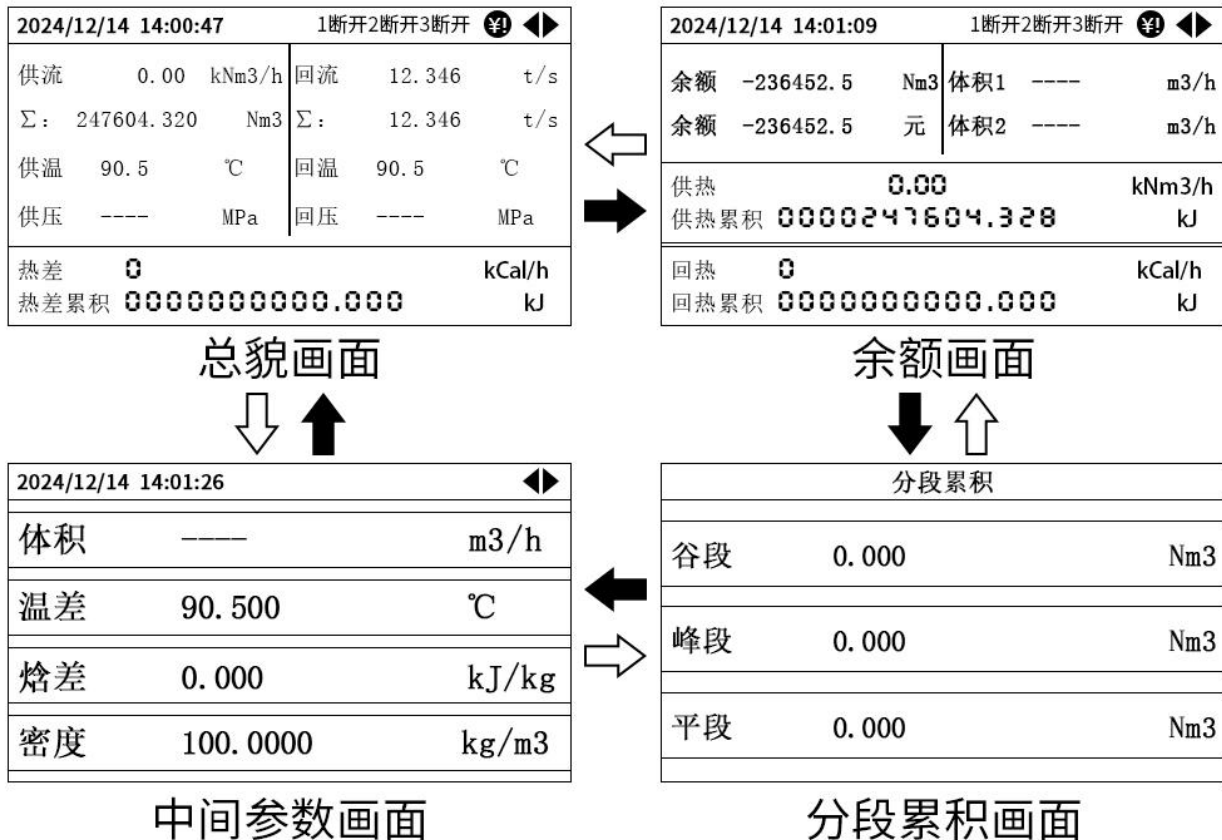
2024/12/14 14:00:47 1断开2断开3断开 ¥!

| 供流 | 0.00 | kNm3/h | 回流 | 12.346 | t/s |
|---|---|---|---|---|---|
| Σ： | 247604.320 | Nm3 | Σ： | 12.346 | t/s |
| 供温 | 90.5 | ℃ | 回温 | 90.5 | ℃ |
| 供压 | ---- | MPa | 回压 | ---- | MPa |

热差 0 kCal/h
热差累积 0000000000.000 kJ

总貌画面

2024/12/14 14:01:09 1断开2断开3断开 ¥!

| 余额 | -236452.5 | Nm3 | 体积1 | ---- | m3/h |
|---|---|---|---|---|---|
| 余额 | -236452.5 | 元 | 体积2 | ---- | m3/h |

供热 0.00 kNm3/h
供热累积 0000247604.328 kJ

回热 0 kCal/h
回热累积 0000000000.000 kJ

余额画面

2024/12/14 14:01:26

| 体积 | ---- | m3/h |
|---|---|---|
| 温差 | 90.500 | ℃ |
| 焓差 | 0.000 | kJ/kg |
| 密度 | 100.0000 | kg/m3 |

中间参数画面

分段累积

| 谷段 | 0.000 | Nm3 |
|---|---|---|
| 峰段 | 0.000 | Nm3 |
| 平段 | 0.000 | Nm3 |

分段累积画面